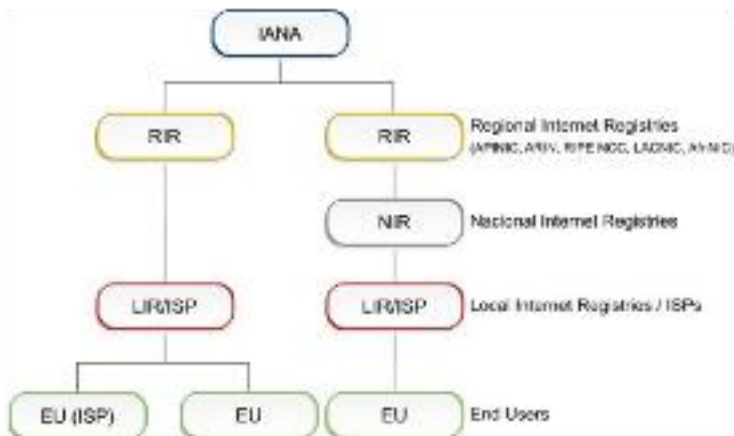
IANA

RIR

RIR

Regional Internet Registries
(APNIC, ARIN, RIPE NCC, LACNIC, AfriNIC)

NIR

Nacional Internet Registries

LIR/ISP

LIR/ISP

Local Internet Registries / ISPs

EU (ISP)

EU

EU

End Users